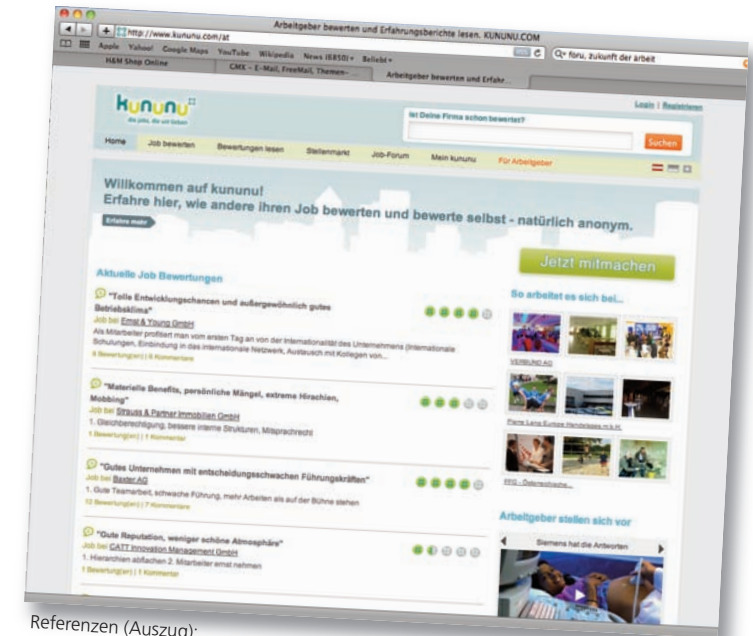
Arbeitgeber bewerten und Erfahrungsberichte lesen. KUNUNU.COM

http://www.kununu.com/at

foru, zukunft der arbeit

Apple Yahoo! Google Maps YouTube Wikipedia News (6850) Beliebt

H&M Shop Online GMX - E-Mail, FreeMail, Themen- Arbeitgeber bewerten und Erfahr...

kununu

Login | Registrieren

Ist Deine Firma schon bewertet?

Suchen

Home Job bewerten Bewertungen lesen Stellenmarkt Job-Forum Mein kununu Für Arbeitgeber

Willkommen auf kununu!
Erfahre hier, wie andere ihren Job bewerten und bewerte selbst - natürlich anonym.

Erfahre mehr

Jetzt mitmachen

Aktuelle Job Bewertungen

"Tolle Entwicklungschancen und außergewöhnlich gutes Betriebsklima"
Job bei Ernst & Young GmbH
Als Mitarbeiter profitiert man vom ersten Tag an von der Internationalität des Unternehmens (Internationale Schulungen, Einbindung in das internationale Netzwerk, Austausch mit Kollegen von...
6 Bewertung(en) | 6 Kommentare

"Materielle Benefits, persönliche Mängel, extreme Hirachien, Mobbing"
Job bei Strauss & Partner Immobilien GmbH
1. Gleichberechtigung, bessere interne Strukturen, Mitspracherecht
1 Bewertung(en) | 1 Kommentar

"Gutes Unternehmen mit entscheidungsschwachen Führungskräften"
Job bei Baxter AG
1. Gute Teamarbeit, schwache Führung, mehr Arbeiten als auf der Bühne stehen
12 Bewertung(en) | 7 Kommentare

"Gute Reputation, weniger schöne Atmosphäre"
Job bei CATT Innovation Management GmbH
1. Hierarchien abflachen 2. Mitarbeiter ernst nehmen
1 Bewertung(en) | 1 Kommentar

So arbeitet es sich bei...

VERBUND AG

Pierre Lang Europe Handelsges.m.b.H.

PPG - Österreichische...

Arbeitgeber stellen sich vor

Siemens hat die Antworten

Referenzen (Auszug):